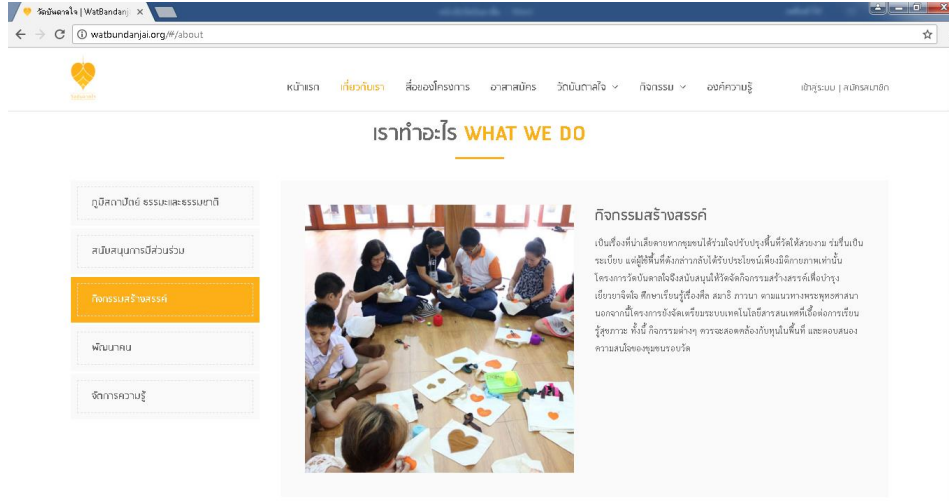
วัดบันดาลใจ | WatBandanj ×

watbundanjai.org/#/about

หน้าแรก เกี่ยวกับเรา สื่อของโครงการ อาสาสมัคร วัดบันดาลใจ กิจกรรม องค์ความรู้ เข้าสู่ระบบ | สมัครสมาชิก

เราทำอะไร WHAT WE DO

ภูมิสถาปัตย์ ธรรมะและธรรมชาติ

สนับสนุนการมีส่วนร่วม

กิจกรรมสร้างสรรค์

พัฒนาคน

จัดการความรู้

กิจกรรมสร้างสรรค์

เป็นเรื่องที่น่าเสียดายหากชุมชนได้ร่วมใจปรับปรุงพื้นที่วัดให้สวยงาม ร่มรื่นเป็นระเบียบ แต่ผู้ใช้พื้นที่ดังกล่าวกลับได้รับประโยชน์เพียงมิติกายภาพเท่านั้น โครงการวัดบันดาลใจจึงสนับสนุนให้วัดจัดกิจกรรมสร้างสรรค์เพื่อบำรุงเยียวยาจิตใจ ศึกษาเรียนรู้เรื่องศีล สมาธิ ภาวนา ตามแนวทางพระพุทธศาสนา นอกจากนี้โครงการยังจัดเตรียมระบบเทคโนโลยีสารสนเทศที่เอื้อต่อการเรียนรู้สุขภาวะ ทั้งนี้ กิจกรรมต่างๆ ควรสะสอดคล้องกับทุนในพื้นที่ และตอบสนองความสนใจของชุมชนรอบวัด